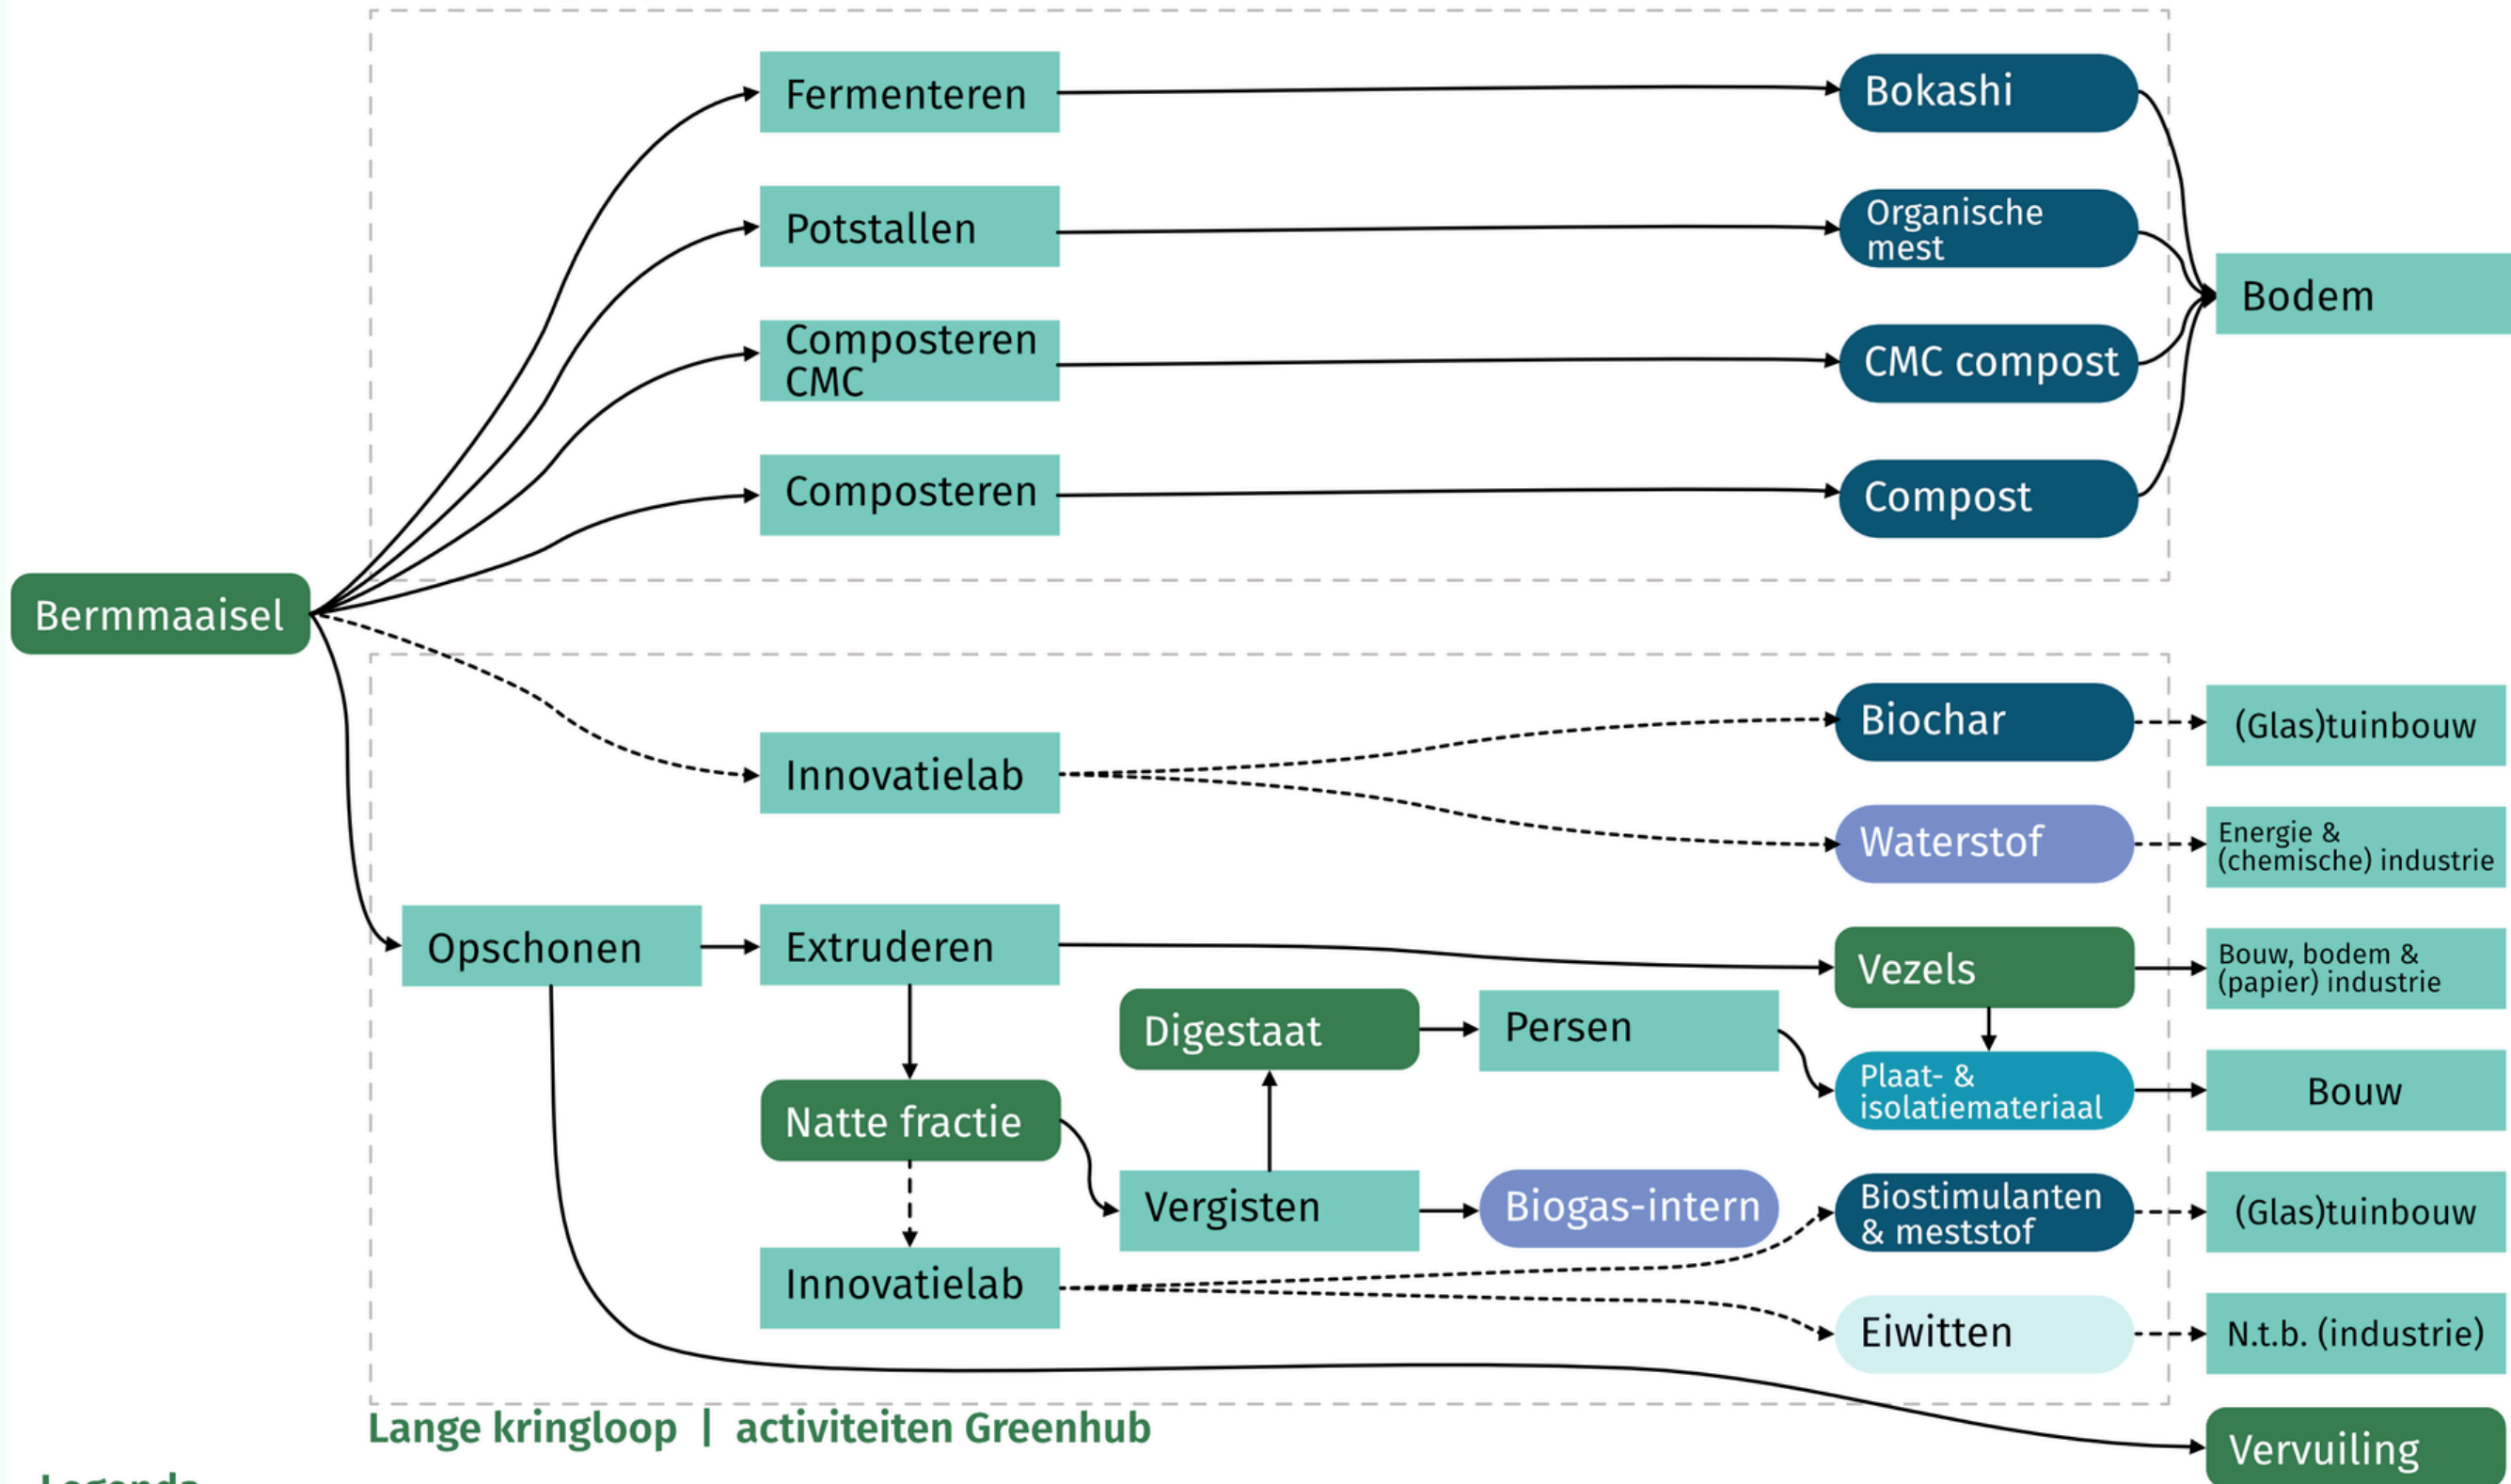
Fermenteren
Potstallen
Composteren CMC
Composteren
Bokashi
Organische mest
CMC compost
Compost
Bodem
Bermmaaisel
Innovatielab
Biochar
(Glas)tuinbouw
Waterstof
Energie & (chemische) industrie
Opschonen
Extruderen
Vezels
Bouw, bodem & (papier) industrie
Digestaat
Persen
Plaat- & isolatiemateriaal
Bouw
Natte fractie
Vergisten
Biogas-intern
Biostimulanten & meststof
(Glas)tuinbouw
Innovatielab
Eiwitten
N.t.b. (industrie)
Vervuiling
Lange kringloop | activiteiten Greenhub
Legenda